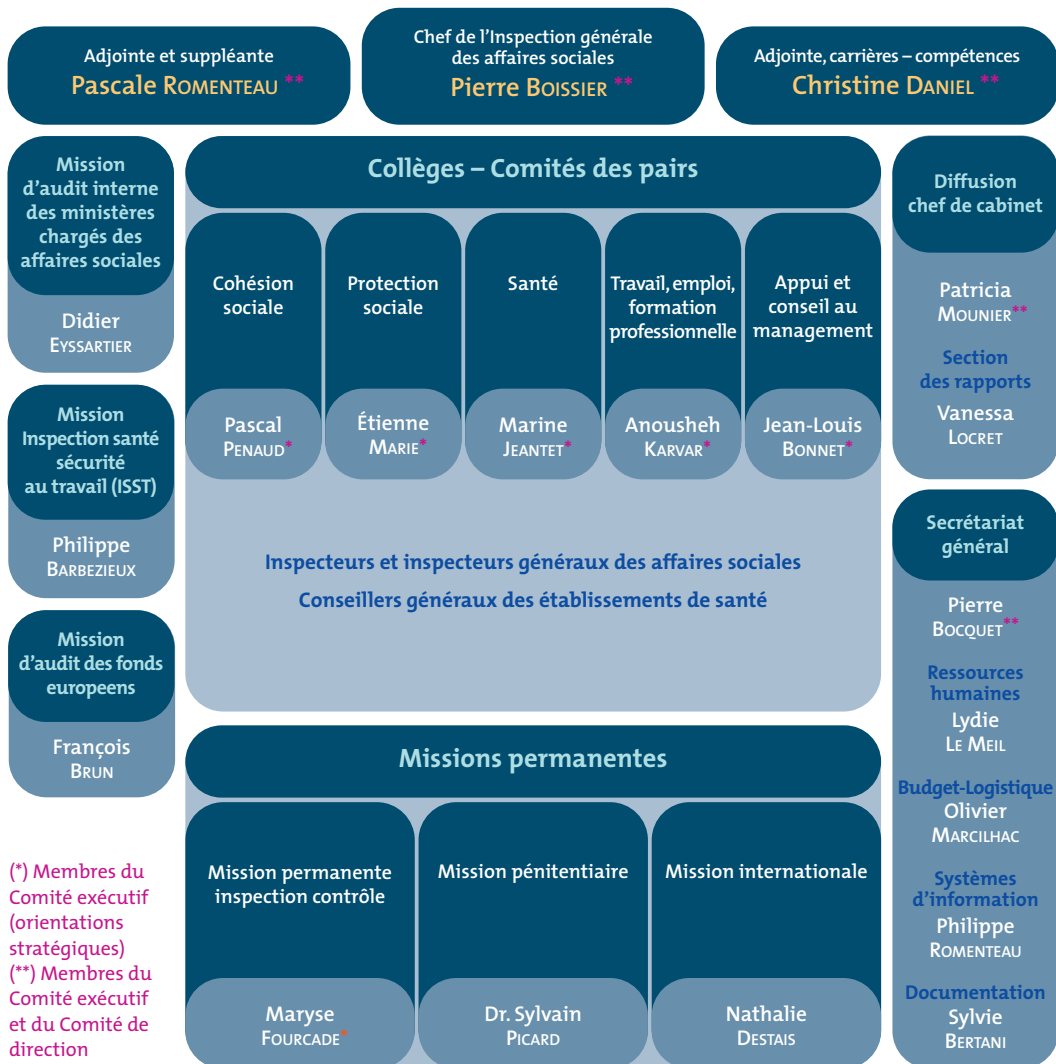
Adjointe et suppléante
Pascale ROMENTEAU **

Chef de l'Inspection générale des affaires sociales
Pierre BOISSIER **

Adjointe, carrières – compétences
Christine DANIEL **

Mission d'audit interne des ministères chargés des affaires sociales
Didier EYSSARTIER

Mission Inspection santé sécurité au travail (ISST)
Philippe BARBEZIEUX

Mission d'audit des fonds europeens
François BRUN

Collèges – Comités des pairs

Cohésion sociale
Pascal PENAUD*

Protection sociale
Étienne MARIE*

Santé
Marine JEANTET*

Travail, emploi, formation professionnelle
Anousheh KARVAR*

Appui et conseil au management
Jean-Louis BONNET*

Inspecteurs et inspecteurs généraux des affaires sociales
Conseillers généraux des établissements de santé

Missions permanentes

Mission permanente inspection contrôle
Maryse FOURCADE*

Mission pénitentiaire
Dr. Sylvain PICARD

Mission internationale
Nathalie DESTAIS

Diffusion chef de cabinet
Patricia MOUNIER**
Section des rapports
Vanessa LOCRET

Secrétariat général
Pierre BOCQUET**
Ressources humaines
Lydie LE MEIL
Budget-Logistique
Olivier MARCILHAC
Systèmes d'information
Philippe ROMENTEAU
Documentation
Sylvie BERTANI

(*) Membres du Comité exécutif (orientations stratégiques)
(**) Membres du Comité exécutif et du Comité de direction